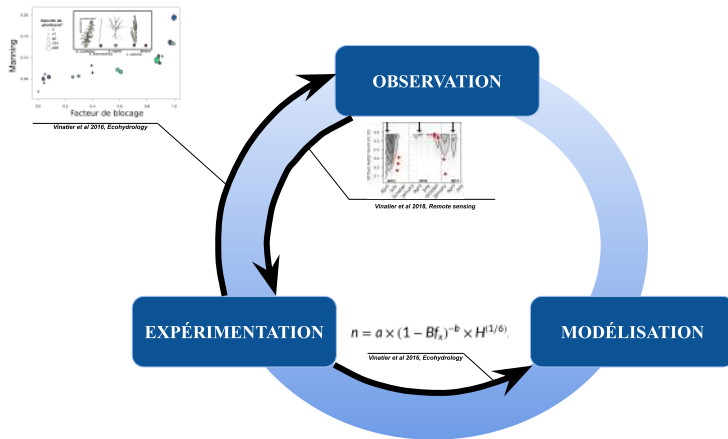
Manning

Facteur de blocage

Vinatier et al 2016, Ecohydrology

OBSERVATION

Vinatier et al 2018, Remote sensing

EXPÉRIMENTATION

$n = a \times (1 - Bf_x)^{-b} \times H^{(1/6)}$

Vinatier et al 2016, Ecohydrology

MODÉLISATION